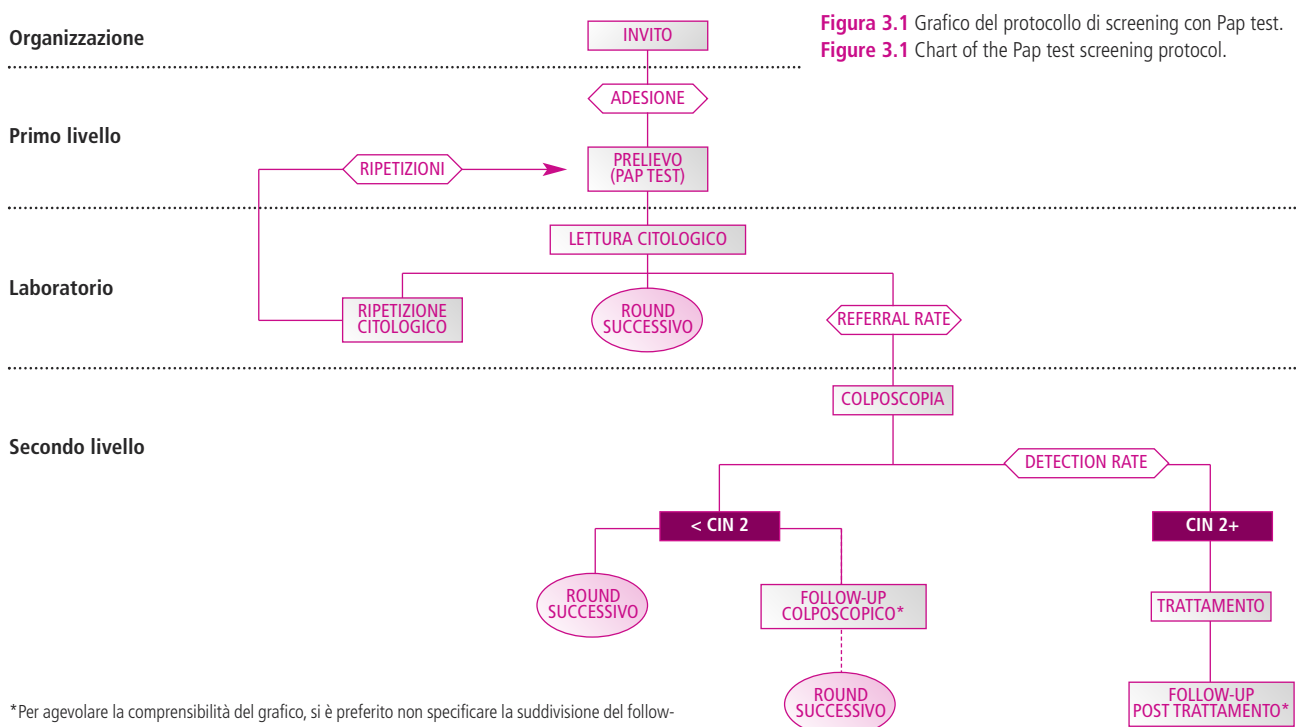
**Figura 3.1** Grafico del protocollo di screening con Pap test.
**Figure 3.1** Chart of the Pap test screening protocol.

**Organizzazione**

INVITO

ADESIONE

**Primo livello**

RIPETIZIONI

PRELIEVO (PAP TEST)

LETTURA CITOLOGICO

**Laboratorio**

RIPETIZIONE CITOLOGICO

ROUND SUCCESSIVO

REFERRAL RATE

COLPOSCOPIA

**Secondo livello**

DETECTION RATE

< CIN 2

CIN 2+

ROUND SUCCESSIVO

FOLLOW-UP COLPOSCOPICO*

TRATTAMENTO

ROUND SUCCESSIVO

FOLLOW-UP POST TRATTAMENTO*

*Per agevolare la comprensibilità del grafico, si è preferito non specificare la suddivisione del follow-